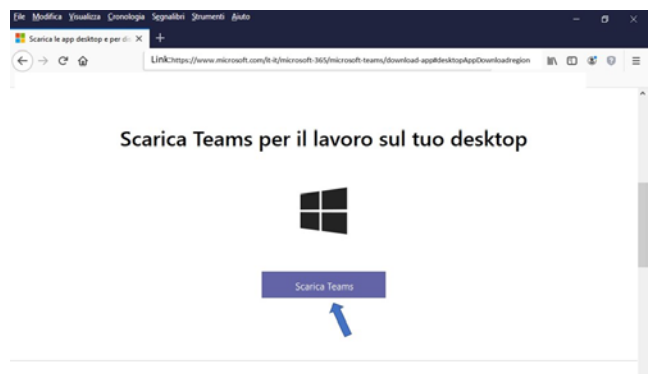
File Modifica Visualizza Cronologia Segnalibri Strumenti Aiuto

Scarica le app desktop e per di ×

+

Link:https://www.microsoft.com/it-it/microsoft-365/microsoft-teams/download-app#desktopAppDownloadregion

Scarica Teams per il lavoro sul tuo desktop

Scarica Teams